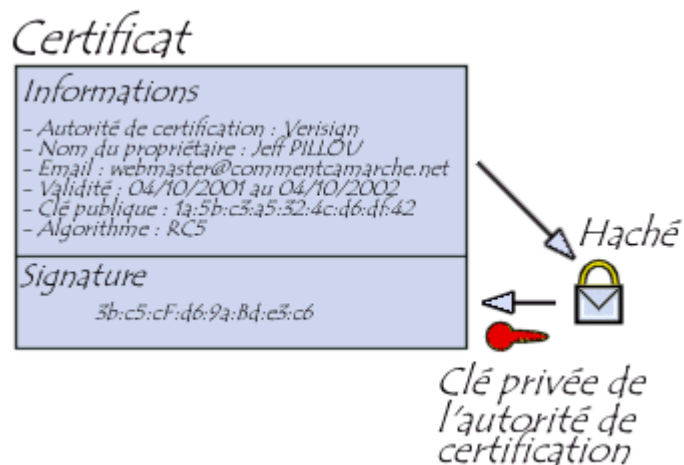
Certificat

Informations

- Autorité de certification : Verisign
- Nom du propriétaire : Jeff PILLOU
- Email : webmaster@commentcamarche.net
- Validité : 04/10/2001 au 04/10/2002
- Clé publique : 1a:5b:c3:a5:32:4c:d6:df:42
- Algorithme : RC5

Signature

3b:c5:cF:d6:9a:Bd:e3:c6

Haché

Clé privée de l'autorité de certification